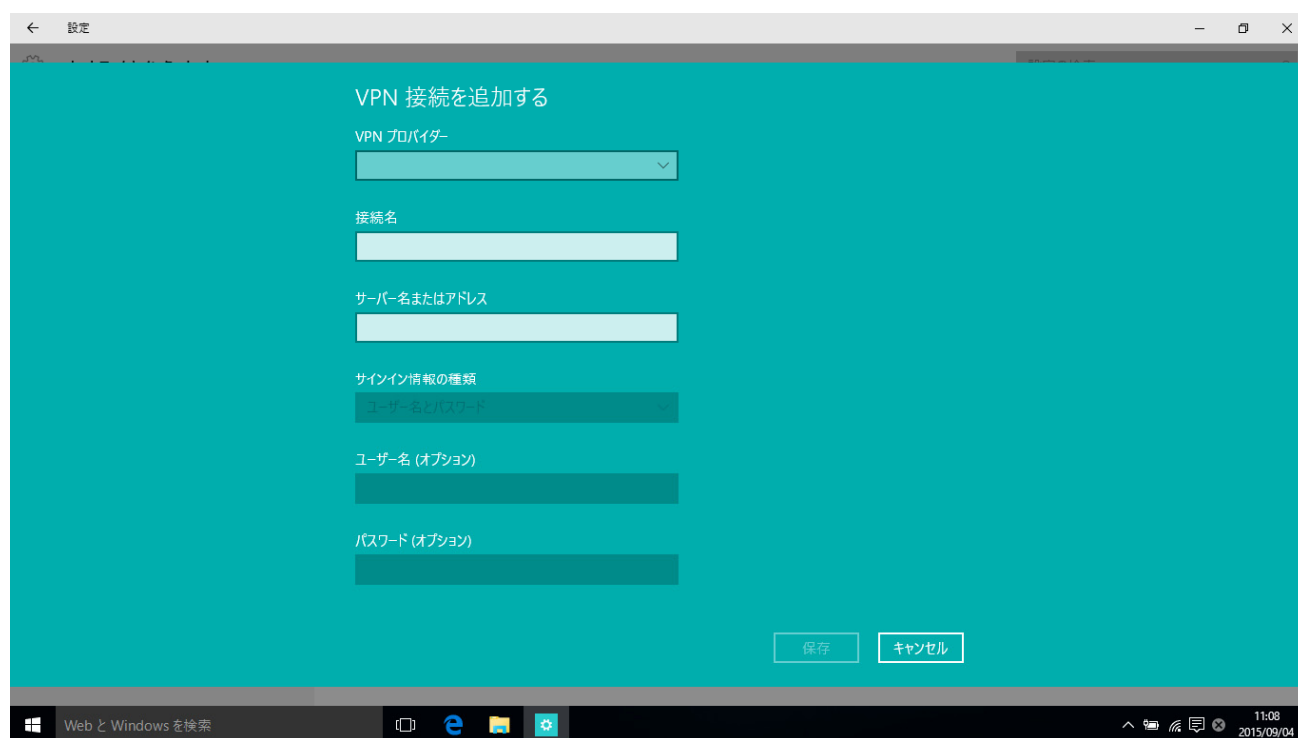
設定

VPN 接続を追加する

VPN プロバイダー

接続名

サーバー名またはアドレス

サインイン情報の種類

ユーザー名とパスワード

ユーザー名 (オプション)

パスワード (オプション)

保存

キャンセル

Web と Windows を検索

11:08
2015/09/04